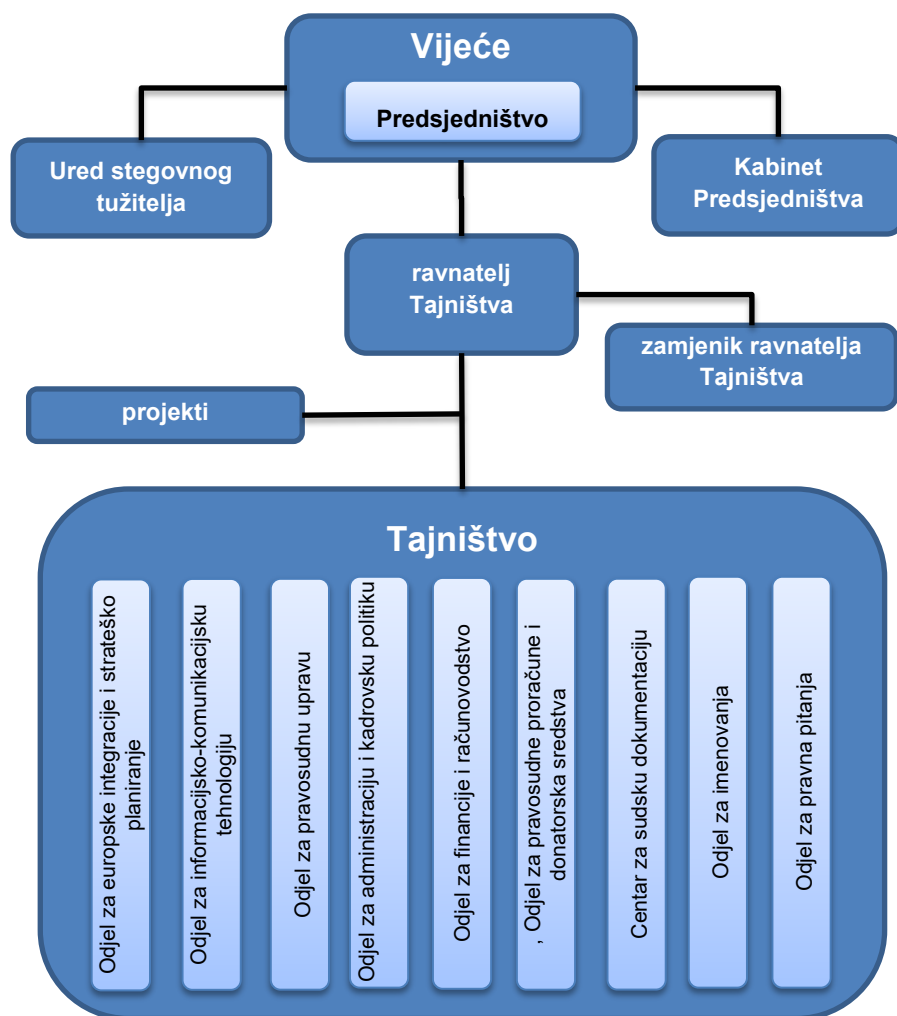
Vijeće

Predsjedništvo

Ured stegovnog tužitelja

Kabinet Predsjedništva

ravnatelj Tajništva

zamjenik ravnatelja Tajništva

projekti

Tajništvo

Odjel za europske integracije i strateško planiranje

Odjel za informacijsko-komunikacijsku tehnologiju

Odjel za pravosudnu upravu

Odjel za administraciju i kadrovsku politiku

Odjel za financije i računovodstvo

, Odjel za pravosudne proračune i donatorska sredstva

Centar za sudsku dokumentaciju

Odjel za imenovanja

Odjel za pravna pitanja